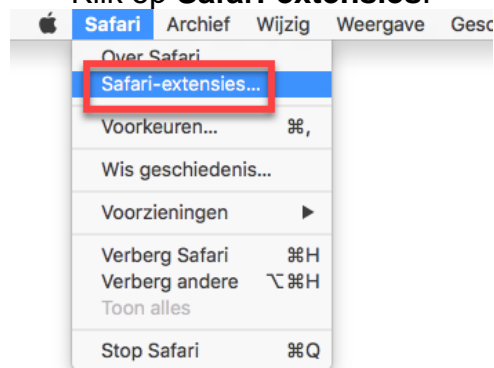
Klik op Safari-extensies.

Safari Archief Wijzig Weergave Gesc

Over Safari
Safari-extensies...

Voorkeuren... ⌘,

Wis geschiedenis...

Voorzieningen ▶

Verberg Safari ⌘H
Verberg andere ⌥⌘H
Toon alles

Stop Safari ⌘Q